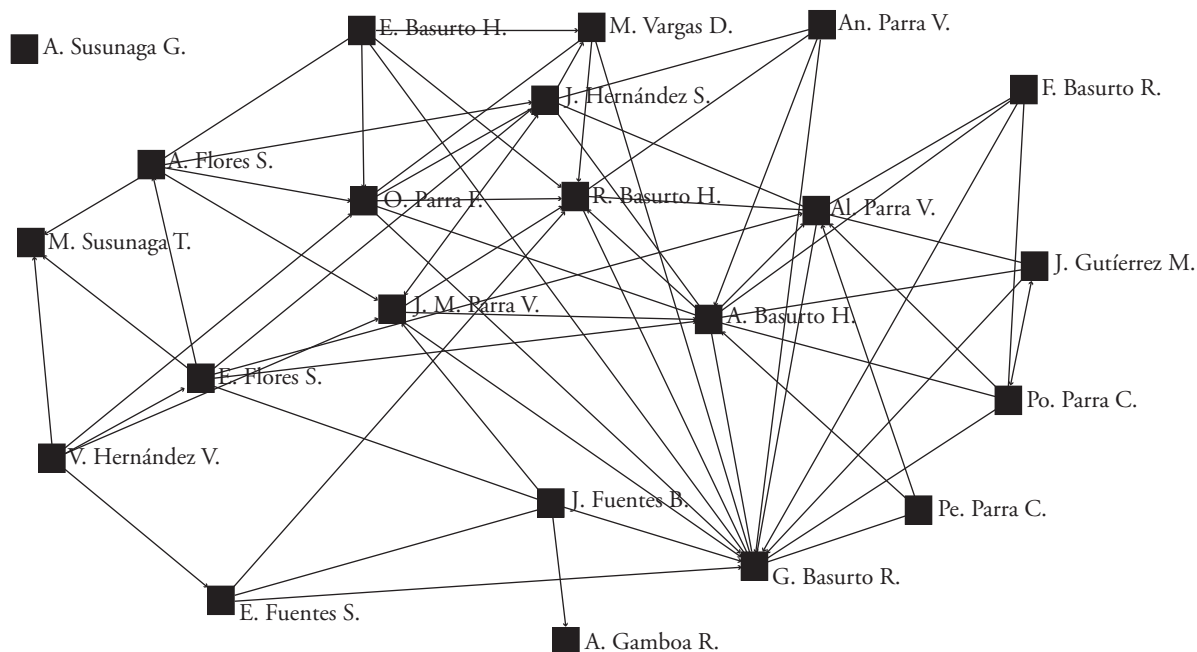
A. Susunaga G.
E. Basurto H.
M. Vargas D.
An. Parra V.
F. Basurto R.
J. Hernández S.
A. Flores S.
O. Parra F.
R. Basurto H.
Al. Parra V.
M. Susunaga T.
J. Gutíerrez M.
J. M. Parra V.
A. Basurto H.
E. Flores S.
Po. Parra C.
V. Hernández V.
J. Fuentes B.
Pe. Parra C.
G. Basurto R.
E. Fuentes S.
A. Gamboa R.